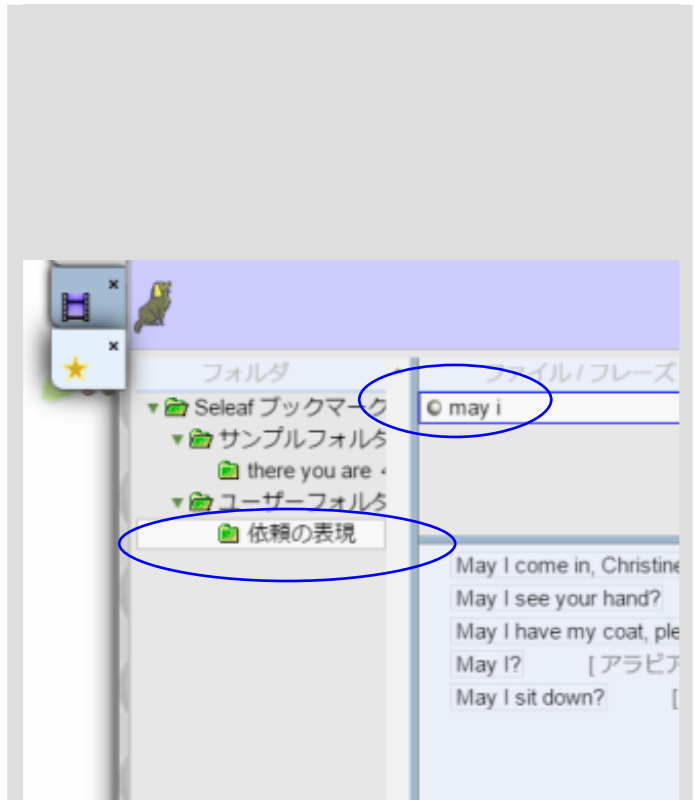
フォルダ
Seleaf ブックマーク
サンプルフォルダ
there you are
ユーザーフォルダ
依頼の表現

ファイル / フレーズ
may i

May I come in, Christine
May I see your hand?
May I have my coat, ple
May I? [アラビア
May I sit down? [